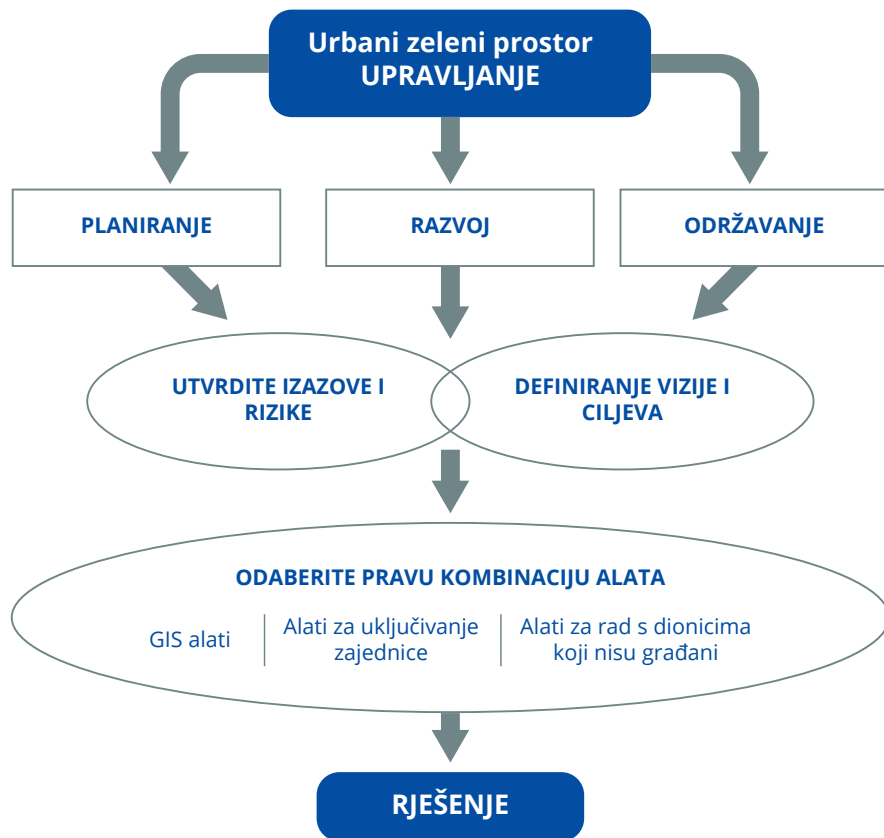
Urbani zeleni prostor
UPRAVLJANJE

PLANIRANJE

RAZVOJ

ODRŽAVANJE

UTVRDITE IZAZOVE I RIZIKE

DEFINIRANJE VIZIJE I CILJEVA

ODABERITE PRAVU KOMBINACIJU ALATA

GIS alati

Alati za uključivanje zajednice

Alati za rad s dionicima koji nisu građani

RJEŠENJE